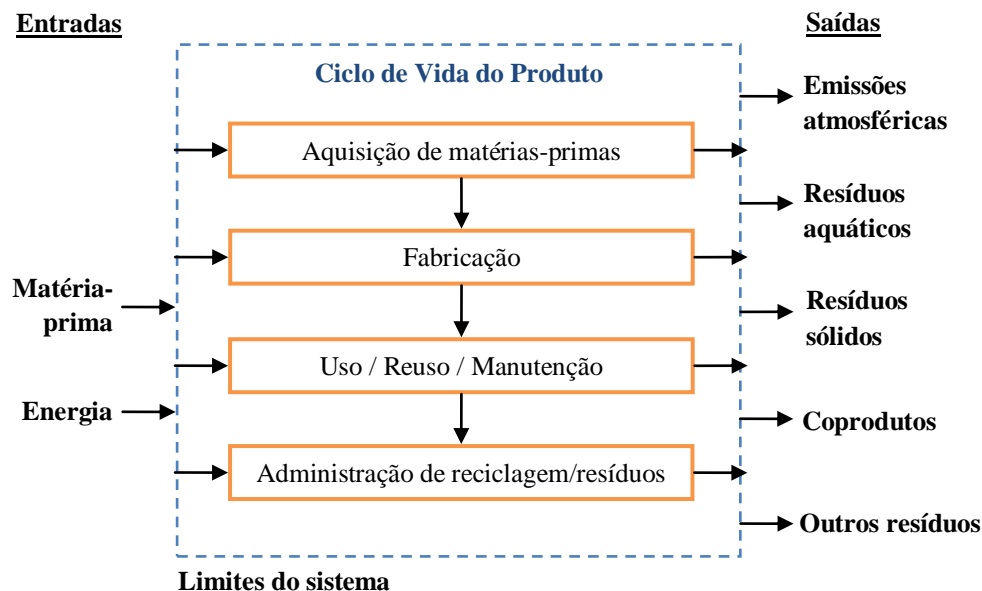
Entradas

Saídas

Ciclo de Vida do Produto

Aquisição de matérias-primas

Fabricação

Uso / Reuso / Manutenção

Administração de reciclagem/resíduos

Matéria-prima

Energia

Emissões atmosféricas

Resíduos aquáticos

Resíduos sólidos

Coprodutos

Outros resíduos

Limites do sistema